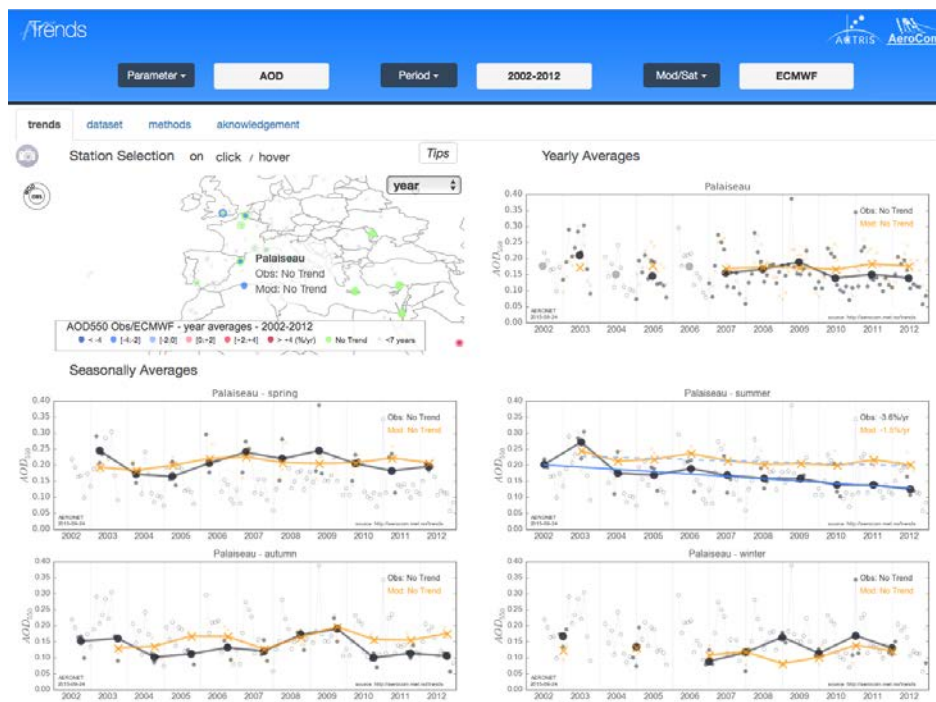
Trends

ACTRIS AeroCom

Parameter ▾ AOD Period ▾ 2002-2012 Mod/Sat ▾ ECMWF

trends dataset methods aknowledgement

Station Selection on click / hover

Tips

year

Palaiseau
Obs: No Trend
Mod: No Trend

AOD550 Obs/ECMWF - year averages - 2002-2012
< -4 [-4;-2] [-2;0] [0;+2] [+2;+4] > +4 (%/yr) No Trend <7 years

Yearly Averages

Palaiseau
Obs: No Trend
Mod: No Trend
$AOD_{550}$
0.40 0.35 0.30 0.25 0.20 0.15 0.10 0.05 0.00
2002 2003 2004 2005 2006 2007 2008 2009 2010 2011 2012
AERONET
source: http://aerocom.met.no/trends

Seasonally Averages

Palaiseau - spring
Obs: No Trend
Mod: No Trend
$AOD_{550}$
0.40 0.35 0.30 0.25 0.20 0.15 0.10 0.05 0.00
2002 2003 2004 2005 2006 2007 2008 2009 2010 2011 2012
AERONET
source: http://aerocom.met.no/trends

Palaiseau - summer
Obs: -3.6%/yr
Mod: -1.5%/yr
$AOD_{550}$
0.40 0.35 0.30 0.25 0.20 0.15 0.10 0.05 0.00
2002 2003 2004 2005 2006 2007 2008 2009 2010 2011 2012
AERONET
source: http://aerocom.met.no/trends

Palaiseau - autumn
Obs: No Trend
Mod: No Trend
$AOD_{550}$
0.40 0.35 0.30 0.25 0.20 0.15 0.10 0.05 0.00
2002 2003 2004 2005 2006 2007 2008 2009 2010 2011 2012
AERONET
source: http://aerocom.met.no/trends

Palaiseau - winter
Obs: No Trend
Mod: No Trend
$AOD_{550}$
0.40 0.35 0.30 0.25 0.20 0.15 0.10 0.05 0.00
2002 2003 2004 2005 2006 2007 2008 2009 2010 2011 2012
AERONET
source: http://aerocom.met.no/trends